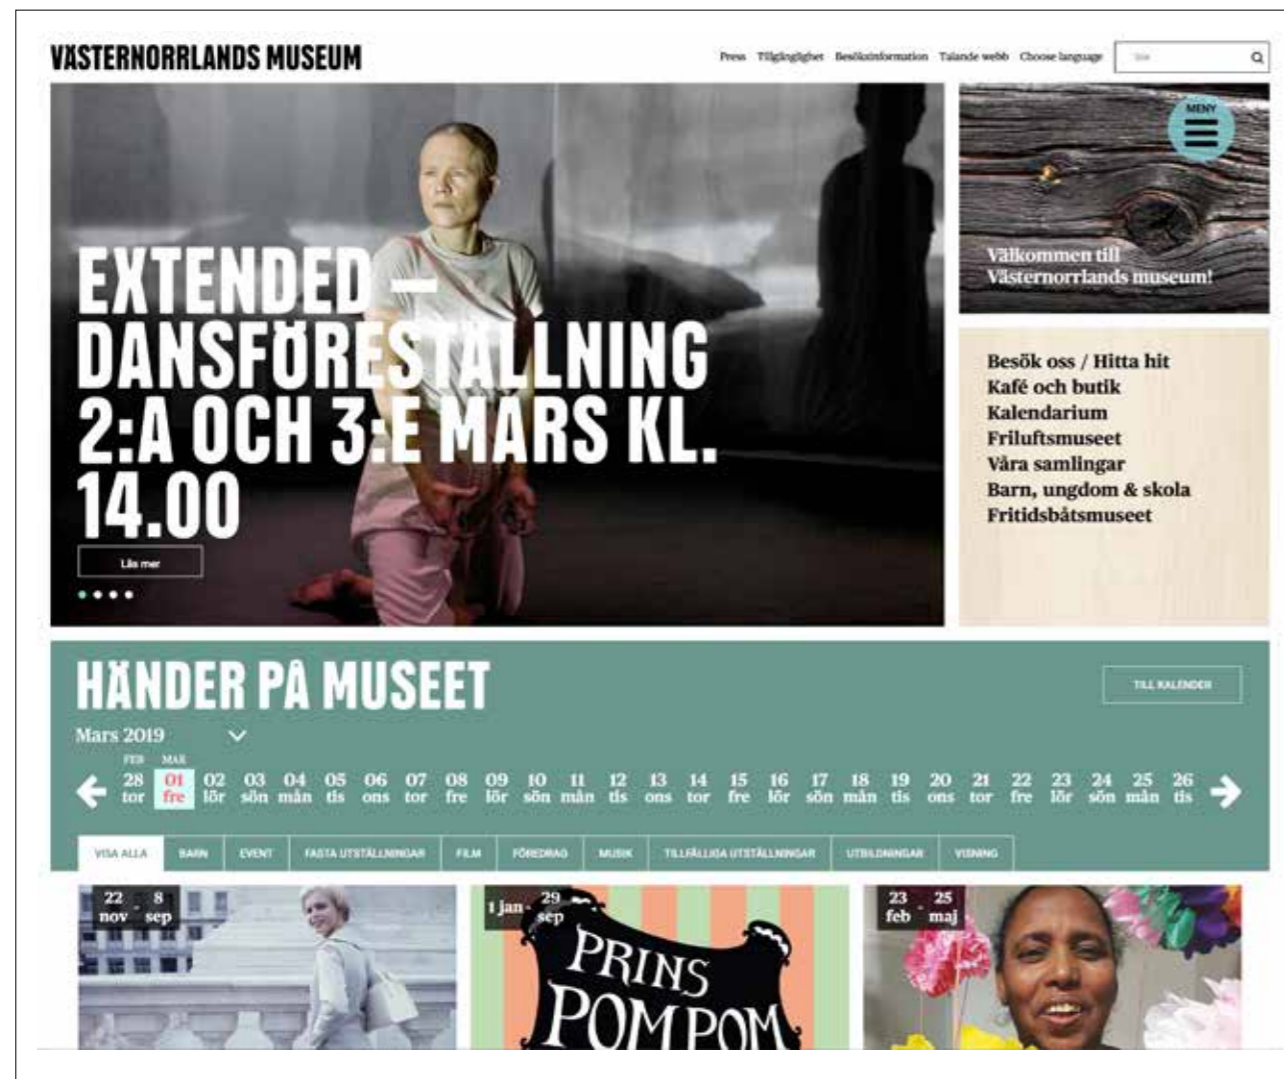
VÄSTERNORRLANDS MUSEUM

Press Tillgänglighet Besöksinformation Talande webb Choose language Sök

MENY

EXTENDED – DANSFÖRESTÄLLNING 2:A OCH 3:E MARS KL. 14.00

Läs mer

Välkommen till Västernorrlands museum!

Besök oss / Hitta hit
Kafé och butik
Kalendarium
Friluftsmuseet
Våra samlingar
Barn, ungdom & skola
Fritidsbåtsmuseet

HÄNDER PÅ MUSEET

TILL KALENDER

Mars 2019

FEB 28 tor
MAR 01 fre
02 lör 03 sön 04 mån 05 tis 06 ons 07 tor 08 fre 09 lör 10 sön 11 mån 12 tis 13 ons 14 tor 15 fre 16 lör 17 sön 18 mån 19 tis 20 ons 21 tor 22 fre 23 lör 24 sön 25 mån 26 tis

VISA ALLA | BARN | EVENT | FASTA UTSTÄLLNINGAR | FILM | FÖREDRAG | MUSIK | TILLFÄLLIGA UTSTÄLLNINGAR | UTBILDNINGAR | VISNING

22 nov - 8 sep

1 jan - 29 sep

PRINS POM POM

23 feb - 25 maj